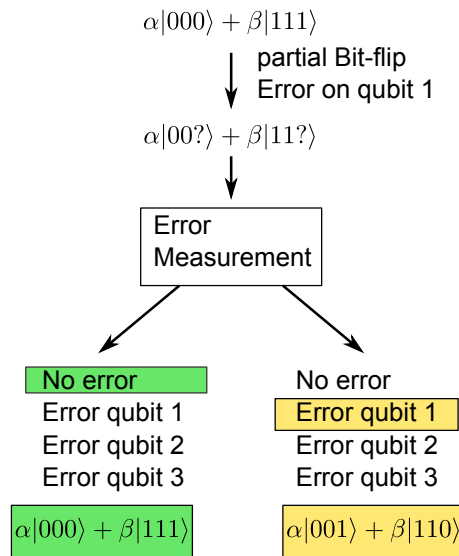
$\alpha|000\rangle + \beta|111\rangle$

partial Bit-flip
Error on qubit 1

$\alpha|00?\rangle + \beta|11?\rangle$

Error
Measurement

No error
Error qubit 1
Error qubit 2
Error qubit 3

$\alpha|000\rangle + \beta|111\rangle$

No error
Error qubit 1
Error qubit 2
Error qubit 3

$\alpha|001\rangle + \beta|110\rangle$